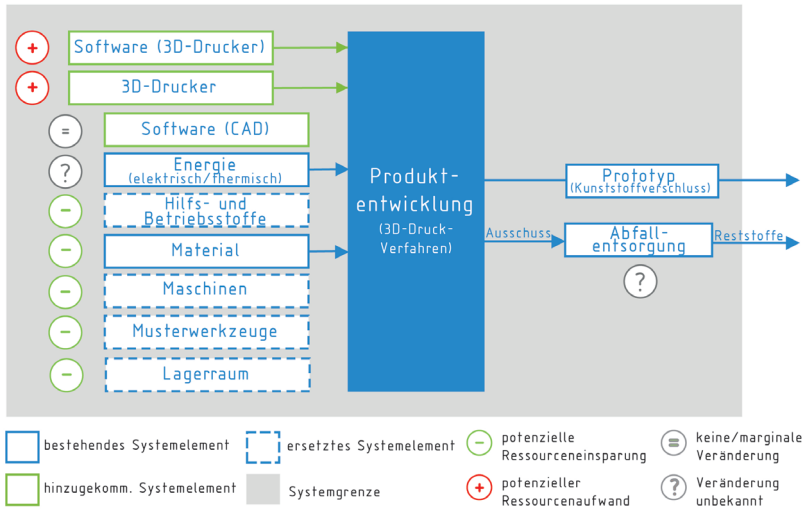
+ Software (3D-Drucker)

+ 3D-Drucker

= Software (CAD)

? Energie (elektrisch/thermisch)

– Hilfs- und Betriebsstoffe

– Material

– Maschinen

– Musterwerkzeuge

– Lagerraum

Produktentwicklung (3D-Druck-Verfahren)

Prototyp (Kunststoffverschluss)

Ausschuss

Abfallentsorgung

Reststoffe

?

bestehendes Systemelement

ersetztes Systemelement

– potenzielle Ressourceneinsparung

= keine/marginale Veränderung

hinzugekomm. Systemelement

Systemgrenze

+ potenzieller Ressourcenaufwand

? Veränderung unbekannt